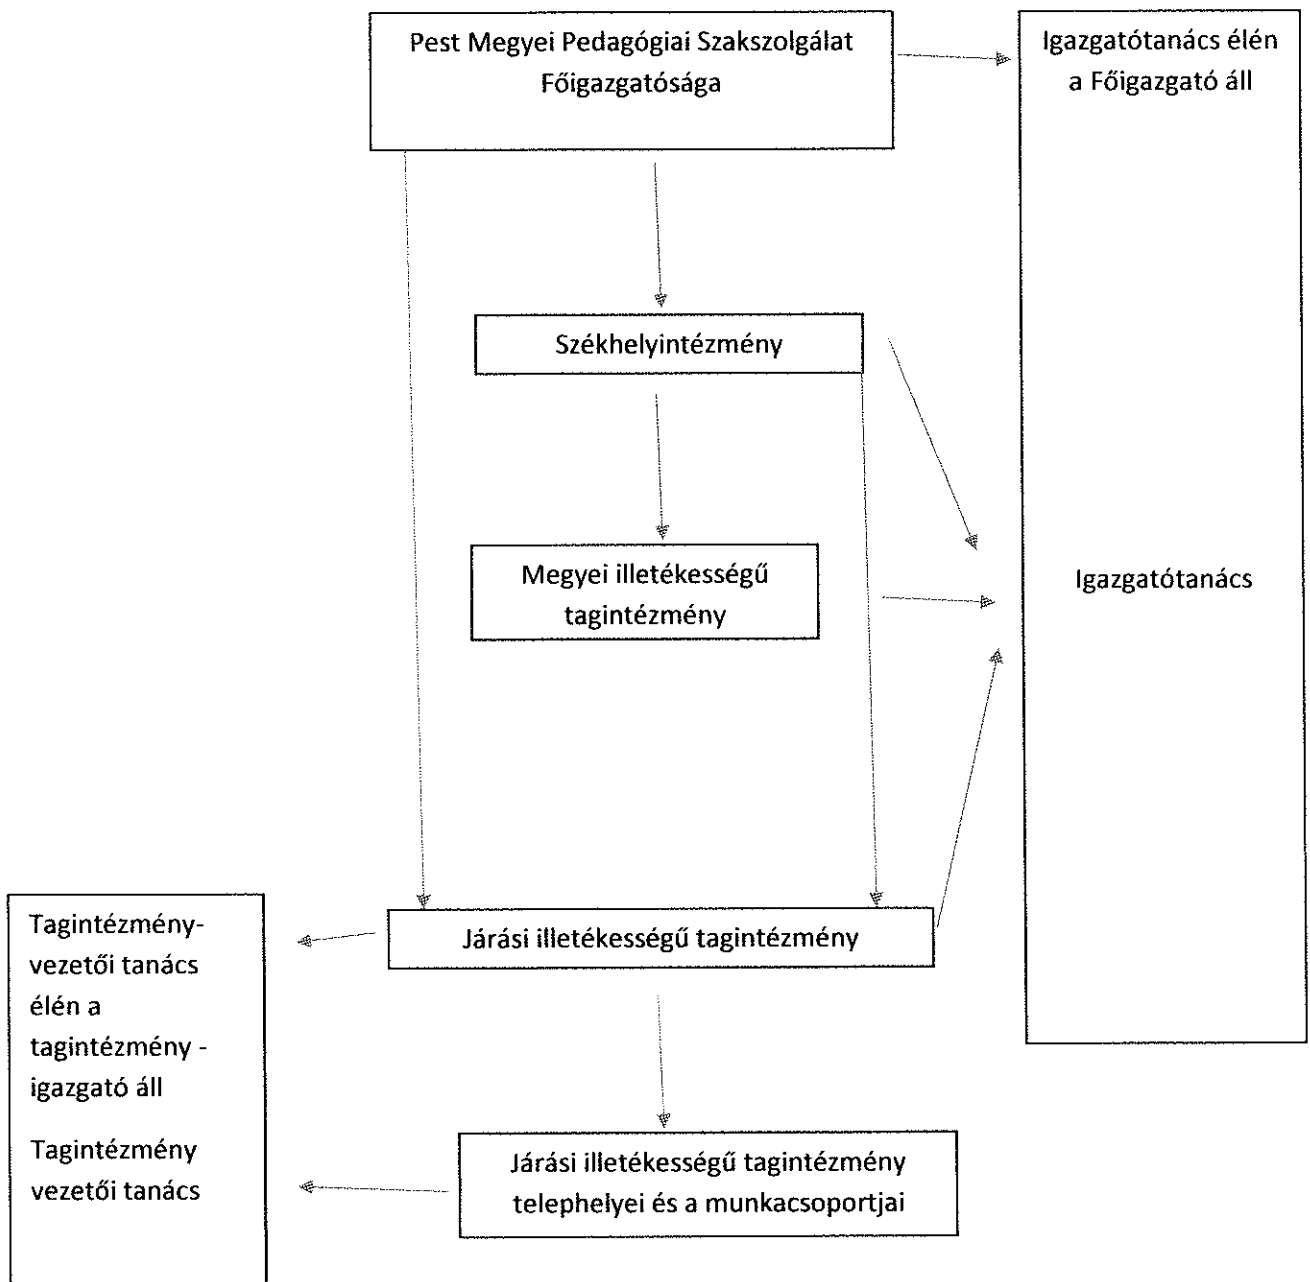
Pest Megyei Pedagógiai Szakszolgálat Főigazgatósága

Igazgatótanács élén a Főigazgató áll

Székhelyintézmény

Megyei illetékességű tagintézmény

Igazgatótanács

Tagintézmény-vezetői tanács élén a tagintézmény - igazgató áll

Járási illetékességű tagintézmény

Tagintézmény vezetői tanács

Járási illetékességű tagintézmény telephelyei és a munkacsoportjai